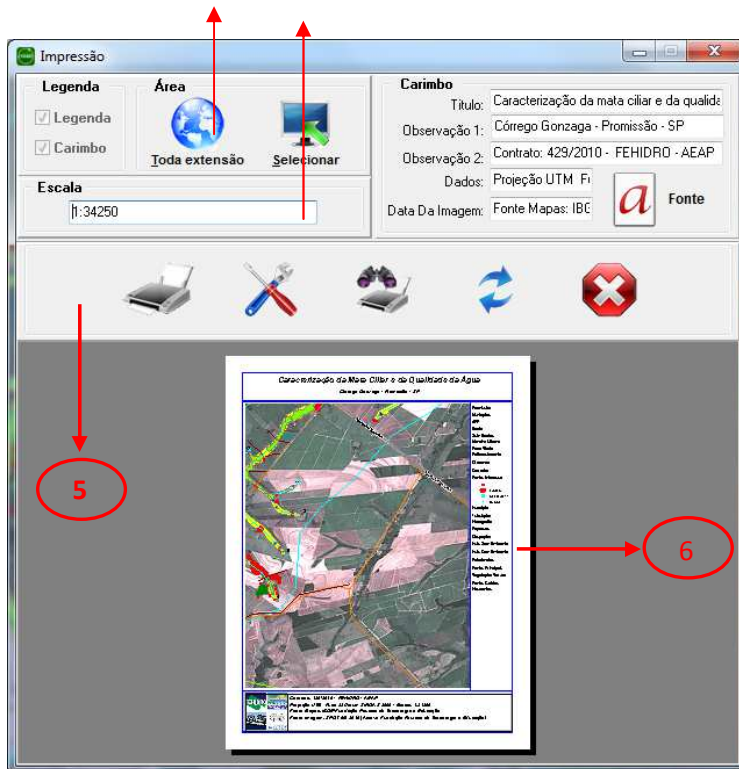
Impressão

Legenda
Legenda
Carimbo

Área
Toda extensão
Selecionar

Escala
1:34250

Carimbo
Titulo: Caracterização da mata ciliar e da qualida
Observação 1: Córrego Gonzaga - Promissão - SP
Observação 2: Contrato: 429/2010 - FEHIDRO - AEAP
Dados: Projeção UTM F
Data Da Imagem: Fonte Mapas: IBG
Fonte

Caracterização da Mata Ciliar e da Qualidade da Água
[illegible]

5

6